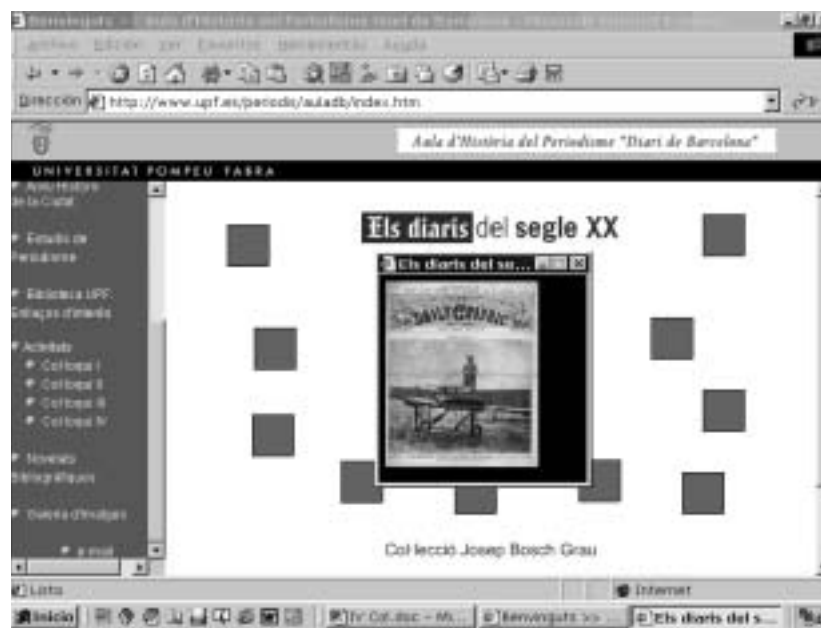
Benvinguts - Aula d'Història del Periodisme Diari de Barcelona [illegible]

Archivo Edición Ver Favoritos Herramientas Ayuda

Dirección http://www.upf.es/periodis/auladb/index.htm

Aula d'Història del Periodisme "Diari de Barcelona"

UNIVERSITAT POMPEU FABRA

Aula Història de la Ciutat

Estudis de Periodisme

Biblioteca UPF: Enllaços d'interès

Activitats
Col·loqui I
Col·loqui II
Col·loqui III
Col·loqui IV

Novetats Bibliogràfiques

Butlletí d'Inscripció

e-mail

Els diaris del segle XX

Els diaris del se...

Col·lecció Josep Bosch Grau

Listo

Internet

Inicio

IV Col.doc - Mi...

Benvinguts >> ...

Els diaris del s...